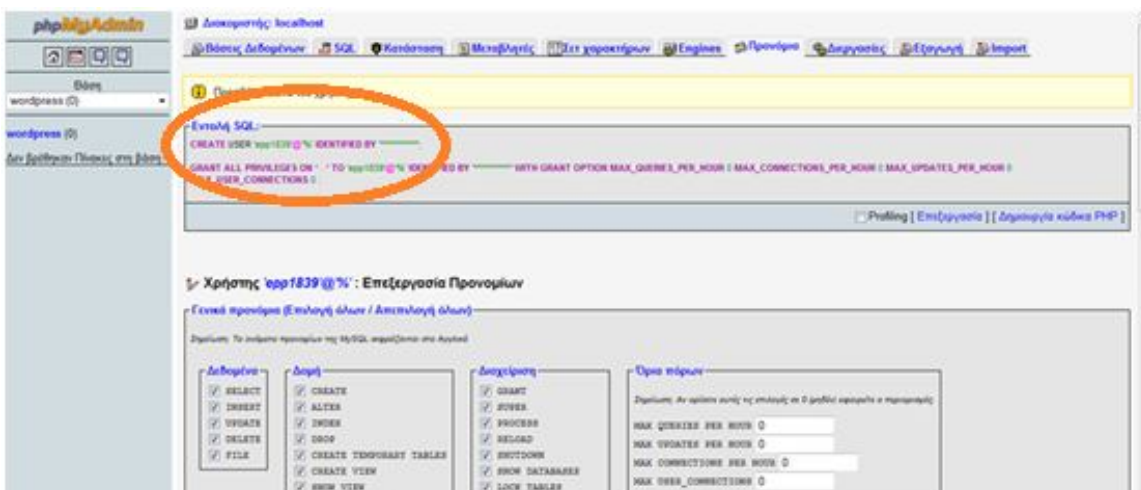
phpMyAdmin

Βάσεις
wordpress (0)

wordpress (0)
Δεν βρέθηκαν Πίνακες στη βάση

Διακομιστής: localhost

Βάσεις Δεδομένων | SQL | Κατάσταση | Μεταβλητές | Σετ χαρακτήρων | Engines | Προνόμια | Διεργασίες | Εξαγωγή | Import

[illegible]

Εντολή SQL:
CREATE USER 'epp1839'@'%' IDENTIFIED BY '********';

GRANT ALL PRIVILEGES ON * . * TO 'epp1839'@'%' IDENTIFIED BY '********' WITH GRANT OPTION MAX_QUERIES_PER_HOUR 0 MAX_CONNECTIONS_PER_HOUR 0 MAX_UPDATES_PER_HOUR 0 MAX_USER_CONNECTIONS 0 ;

Profiling [ Επεξεργασία ] [ Δημιουργία κώδικα PHP ]

Χρήστης 'epp1839'@'%' : Επεξεργασία Προνομίων

Γενικά προνόμια (Επιλογή όλων / Απεπιλογή όλων)

Σημείωση: Τα ονόματα προνομίων της MySQL εκφράζονται στα Αγγλικά

Δεδομένα
SELECT
INSERT
UPDATE
DELETE
FILE

Δομή
CREATE
ALTER
INDEX
DROP
CREATE TEMPORARY TABLES
CREATE VIEW
SHOW VIEW

Διαχείριση
GRANT
SUPER
PROCESS
RELOAD
SHUTDOWN
SHOW DATABASES
LOCK TABLES

Όρια πόρων
Σημείωση: Αν ορίσετε αυτές τις επιλογές σε 0 (μηδέν) αφαιρείτε ο περιορισμός.
MAX QUERIES PER HOUR 0
MAX UPDATES PER HOUR 0
MAX CONNECTIONS PER HOUR 0
MAX USER_CONNECTIONS 0